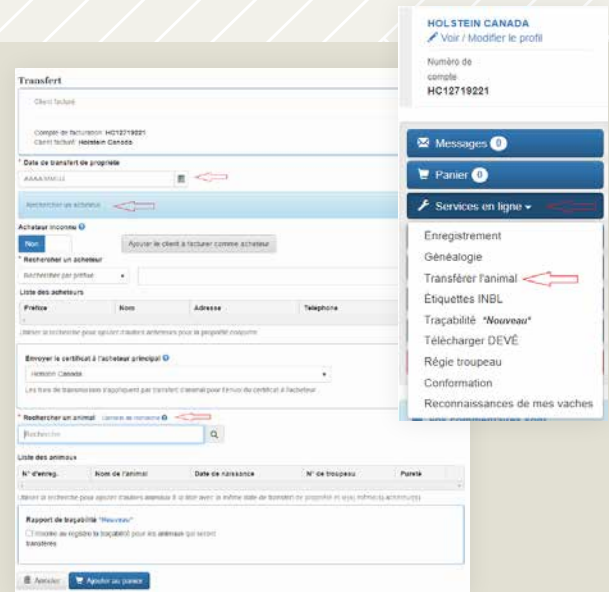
HOLSTEIN CANADA
Voir / Modifier le profil
Numéro de compte
HC12719221

Messages 0
Panier 0
Services en ligne
Enregistrement
Généalogie
Transférer l'animal
Étiquettes INBL
Traçabilité *Nouveau*
Télécharger DEVÉ
Régie troupeau
Conformation
Reconnaissances de mes vaches

Transfert
Client facturé
Compte de facturation HC12719221
Client facturé Holstein Canada
* Date de transfert de propriété
AAAA/MM/JJ
Rechercher un acheteur
Acheteur inconnu
Non
Ajouter le client à facturer comme acheteur
* Rechercher un acheteur
Rechercher par préfixe
Liste des acheteurs
| Préfixe | Nom | Adresse | Téléphone |
|---|---|---|---|
Utiliser la recherche pour ajouter d'autres acheteurs pour la propriété conjointe
Envoyer le certificat à l'acheteur principal
Holstein Canada
Les frais de transmission s'appliquent par transfert s'il y a lieu pour l'envoi du certificat à l'acheteur.
* Rechercher un animal Conseils de recherche
Recherche
Liste des animaux
| N° d'enreg. | Nom de l'animal | Date de naissance | N° de troupeau | Pureté |
|---|---|---|---|---|
Utiliser la recherche pour ajouter d'autres animaux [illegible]
Rapport de traçabilité *Nouveau*
Inscrire au registre la traçabilité pour les animaux qui seront transférés
Annuler
Ajouter au panier